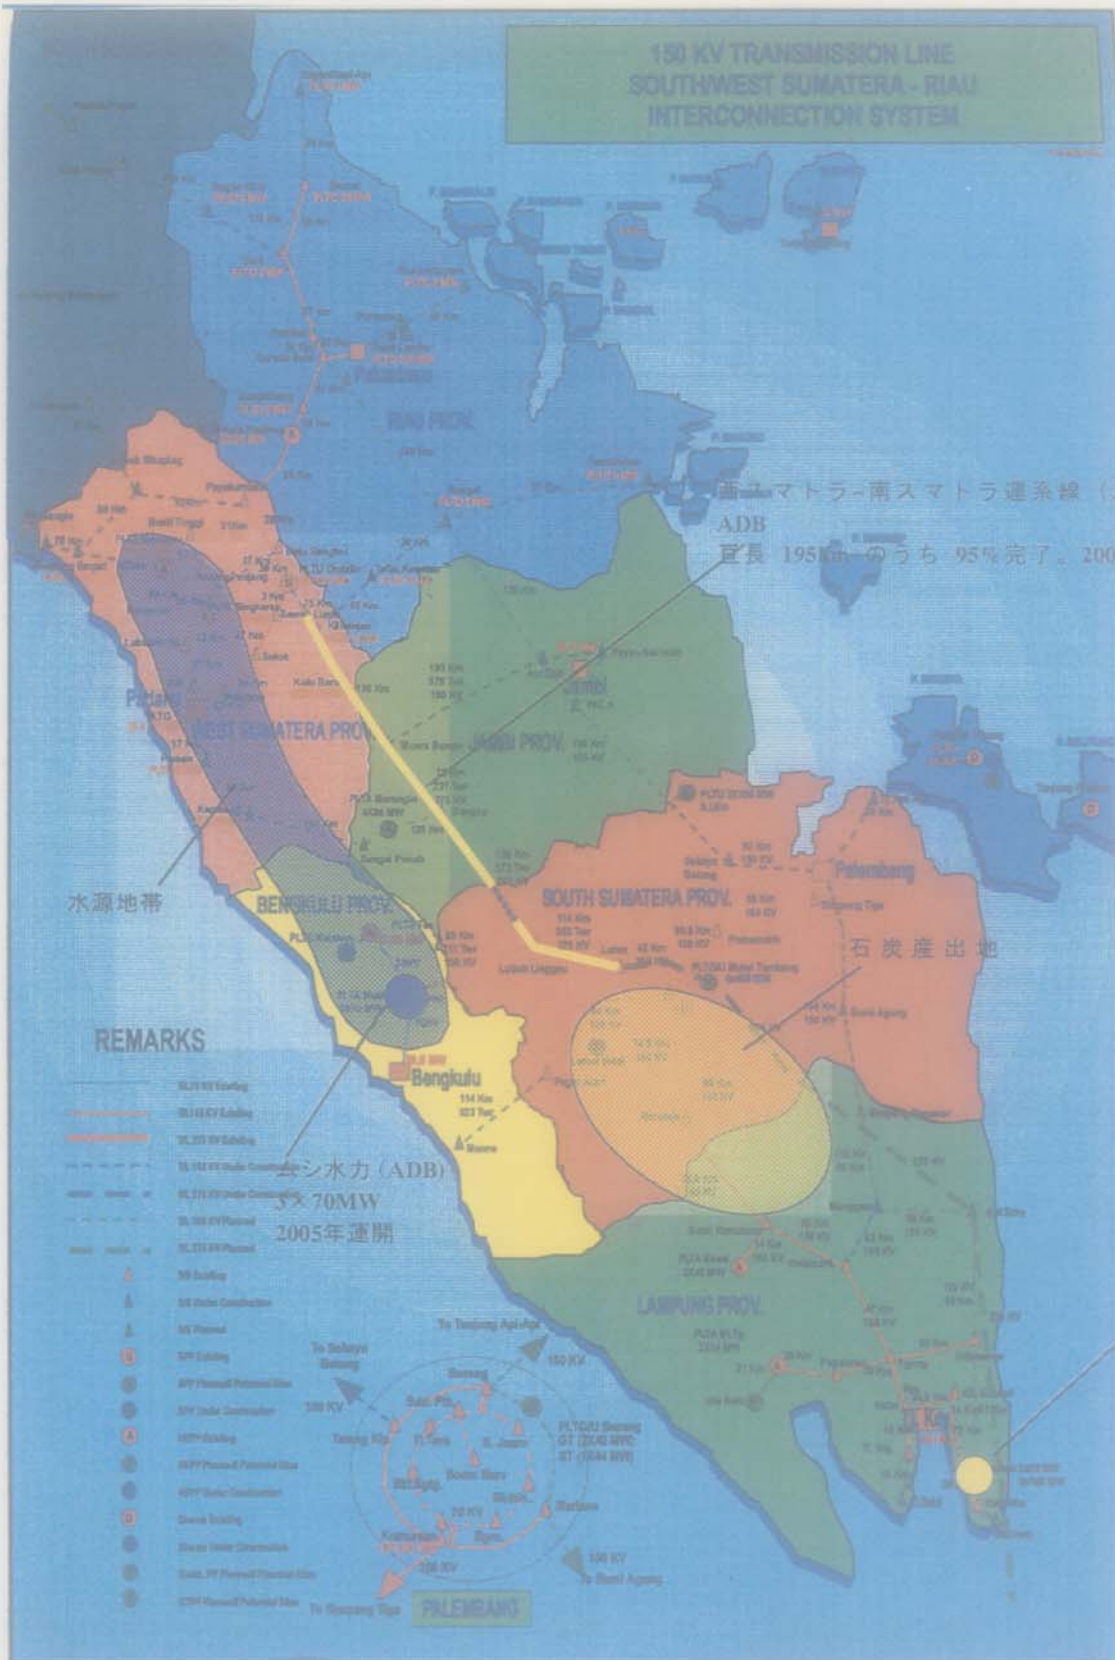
150 KV TRANSMISSION LINE
SOUTHWEST SUMATERA - RIAU
INTERCONNECTION SYSTEM

RIAU PROV.

Padang

WEST SUMATERA PROV.

JAMBI PROV.

Jambi

SOUTH SUMATERA PROV.

Palembang

BENGKULU PROV.

Bengkulu

LAMPUNG PROV.

西スマトラ-南スマトラ連系線（
ADB
亘長 195Km のうち 95%完了。200

水源地帯

石炭産出地

ムシ水力（ADB）
3×70MW
2005年運開

REMARKS

To Tanjung Api-Api
150 KV
To Sekayu Betung
150 KV
PLTG/U Borang
To Baturaja
70 KV
150 KV
To Bukit Asam
To Simpang Tiga
PALEMBANG